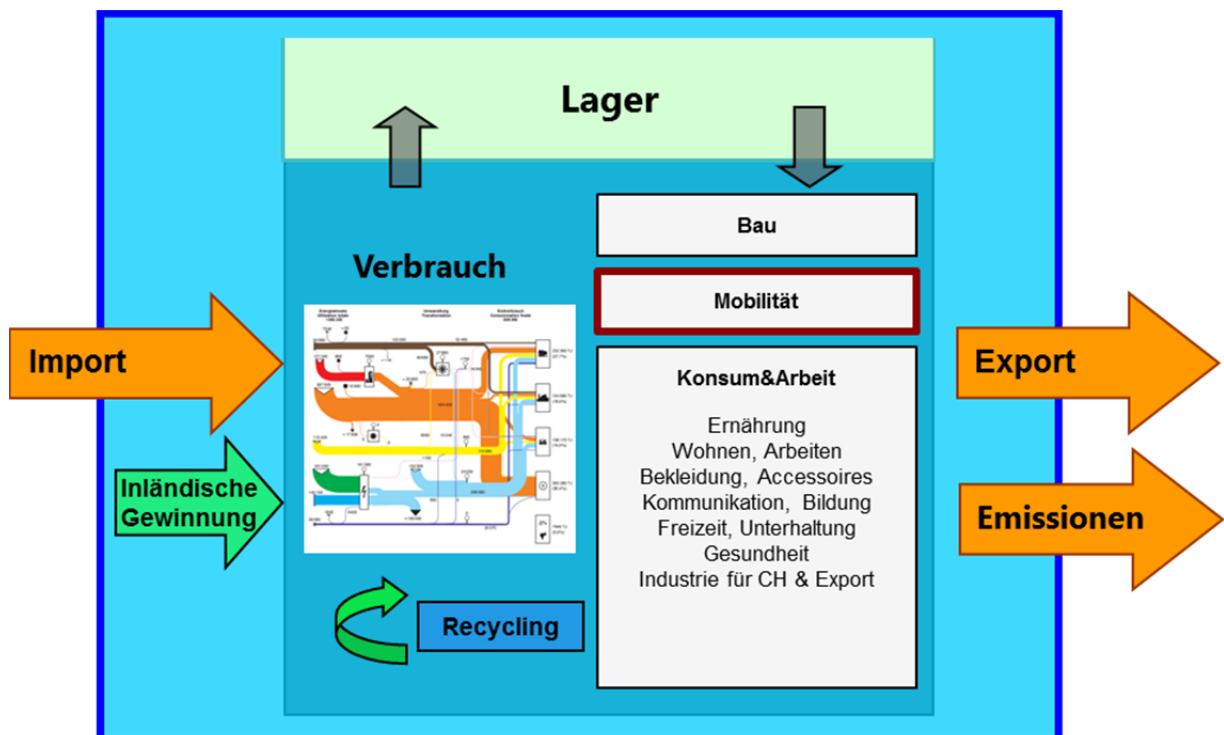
Lager

Verbrauch

Bau

Mobilität

Konsum&Arbeit

Ernährung
Wohnen, Arbeiten
Bekleidung, Accessoires
Kommunikation, Bildung
Freizeit, Unterhaltung
Gesundheit
Industrie für CH & Export

Import

Inländische Gewinnung

Export

Emissionen

Recycling